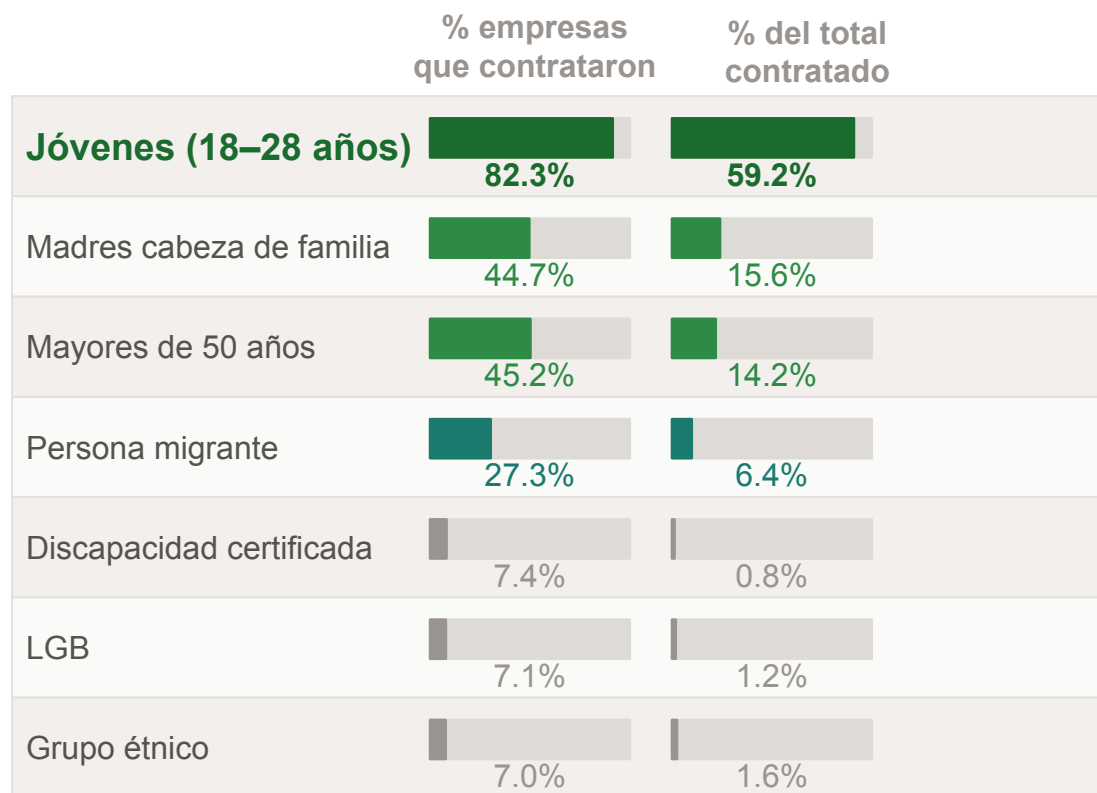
|  | % empresas que contrataron | % del total contratado |
|---|---|---|
| Jóvenes (18–28 años) | 82.3% | 59.2% |
| Madres cabeza de familia | 44.7% | 15.6% |
| Mayores de 50 años | 45.2% | 14.2% |
| Persona migrante | 27.3% | 6.4% |
| Discapacidad certificada | 7.4% | 0.8% |
| LGB | 7.1% | 1.2% |
| Grupo étnico | 7.0% | 1.6% |